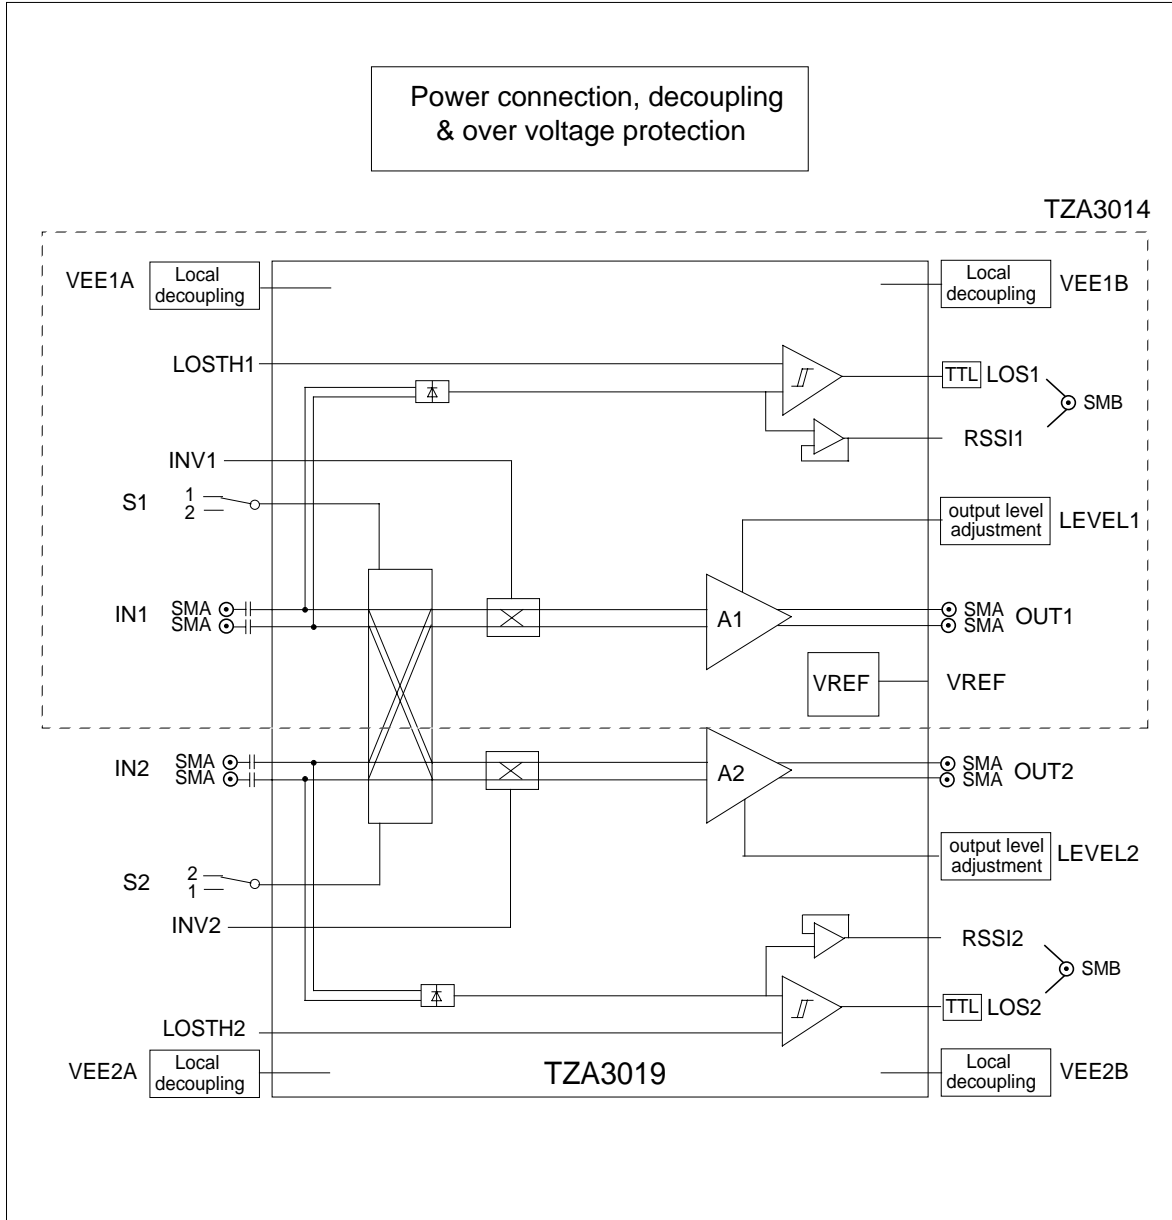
Power connection, decoupling
& over voltage protection

TZA3014

VEE1A
Local decoupling

Local decoupling
VEE1B

LOSTH1

TTL LOS1
SMB
RSSI1

INV1

S1
1
2

output level adjustment
LEVEL1

IN1
SMA
SMA

A1

SMA
SMA
OUT1

VREF
VREF

IN2
SMA
SMA

A2

SMA
SMA
OUT2

output level adjustment
LEVEL2

S2
2
1

INV2

RSSI2
SMB
TTL LOS2

LOSTH2

VEE2A
Local decoupling

TZA3019

Local decoupling
VEE2B